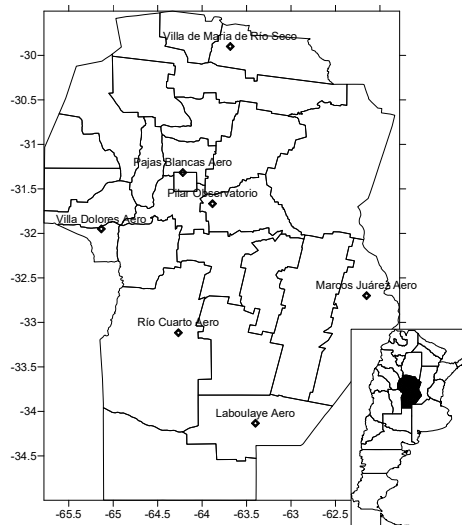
Villa de María de Río Seco

-30

-30.5

-31

-31.5

-32

-32.5

-33

-33.5

-34

-34.5

Pajas Blancas Aero

Pilar Observatorio

Villa Dolores Aero

Marcos Juárez Aero

Río Cuarto Aero

Laboulaye Aero

-65.5 -65 -64.5 -64 -63.5 -63 -62.5